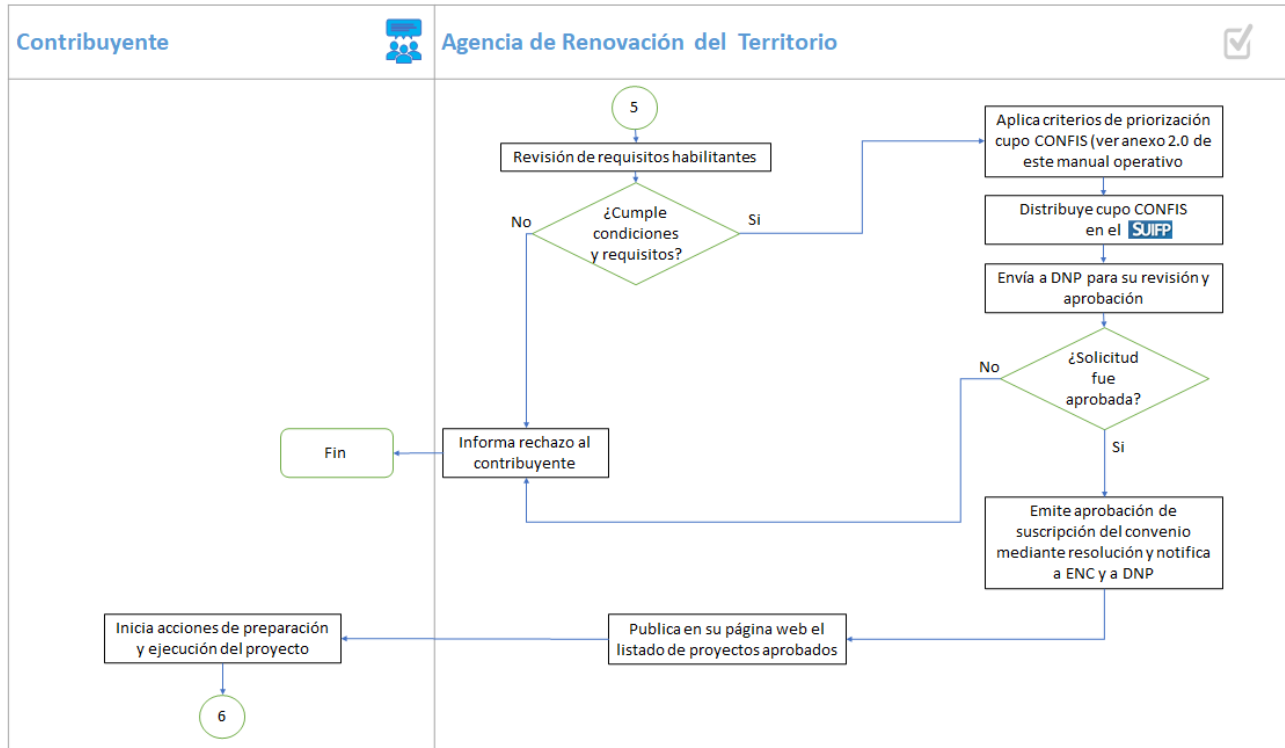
Contribuyente

Agencia de Renovación del Territorio

5

Revisión de requisitos habilitantes

¿Cumple condiciones y requisitos?

No

Si

Aplica criterios de priorización cupo CONFIS (ver anexo 2.0 de este manual operativo

Distribuye cupo CONFIS en el SUIFP

Envía a DNP para su revisión y aprobación

¿Solicitud fue aprobada?

No

Si

Fin

Informa rechazo al contribuyente

Emite aprobación de suscripción del convenio mediante resolución y notifica a ENC y a DNP

Inicia acciones de preparación y ejecución del proyecto

Publica en su página web el listado de proyectos aprobados

6